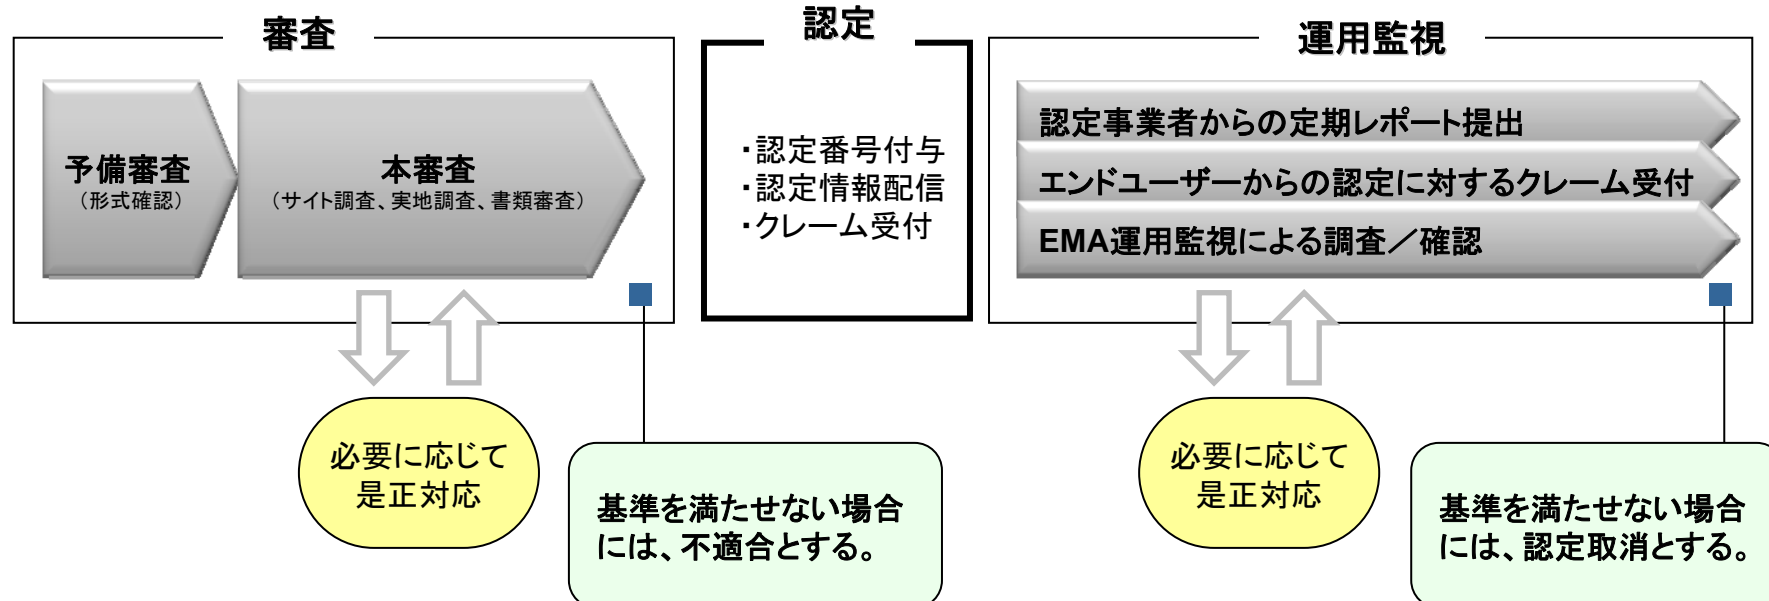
審査

予備審査
（形式確認）

本審査
（サイト調査、実地調査、書類審査）

必要に応じて
是正対応

基準を満たせない場合には、不適合とする。

認定

・認定番号付与
・認定情報配信
・クレーム受付

運用監視

認定事業者からの定期レポート提出

エンドユーザーからの認定に対するクレーム受付

EMA運用監視による調査／確認

必要に応じて
是正対応

基準を満たせない場合には、認定取消とする。